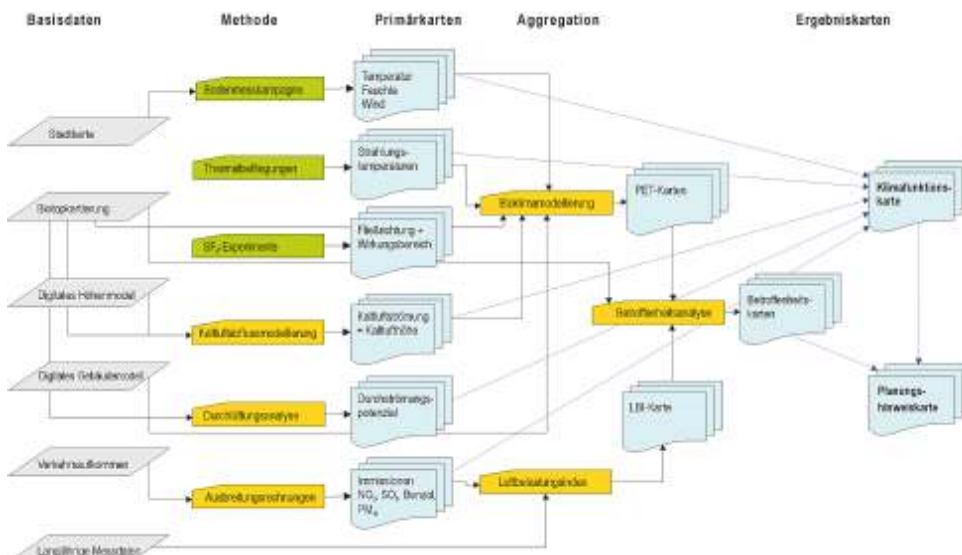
Basisdaten

Methode

Primärkarten

Aggregation

Ergebniskarten

Stadtkarte

Biotopkartierung

Digitales Höhenmodell

Digitales Gebäudemodell

Verkehrsaufkommen

Langjährige Messdaten

Bodenmesskampagne

Thermalbefliegungen

$SF_6$-Experimente

Kaltluftabflussmodellierung

Durchlüftungsanalyse

Ausbreitungsrechnungen

Temperatur
Feuchte
Wind

Strahlungstemperaturen

Fließrichtung + Wirkungsbereich

Kaltluftströmung + Kaltlufthöhe

Durchströmungspotenzial

Immissionen $NO_2$, $SO_2$, Benzol, $PM_{10}$

Bioklimamodellierung

Betroffenheitsanalyse

Luftbelastungsindex

PET-Karten

LBI-Karte

Betroffenheitskarten

Klimafunktionskarte

Planungshinweiskarte